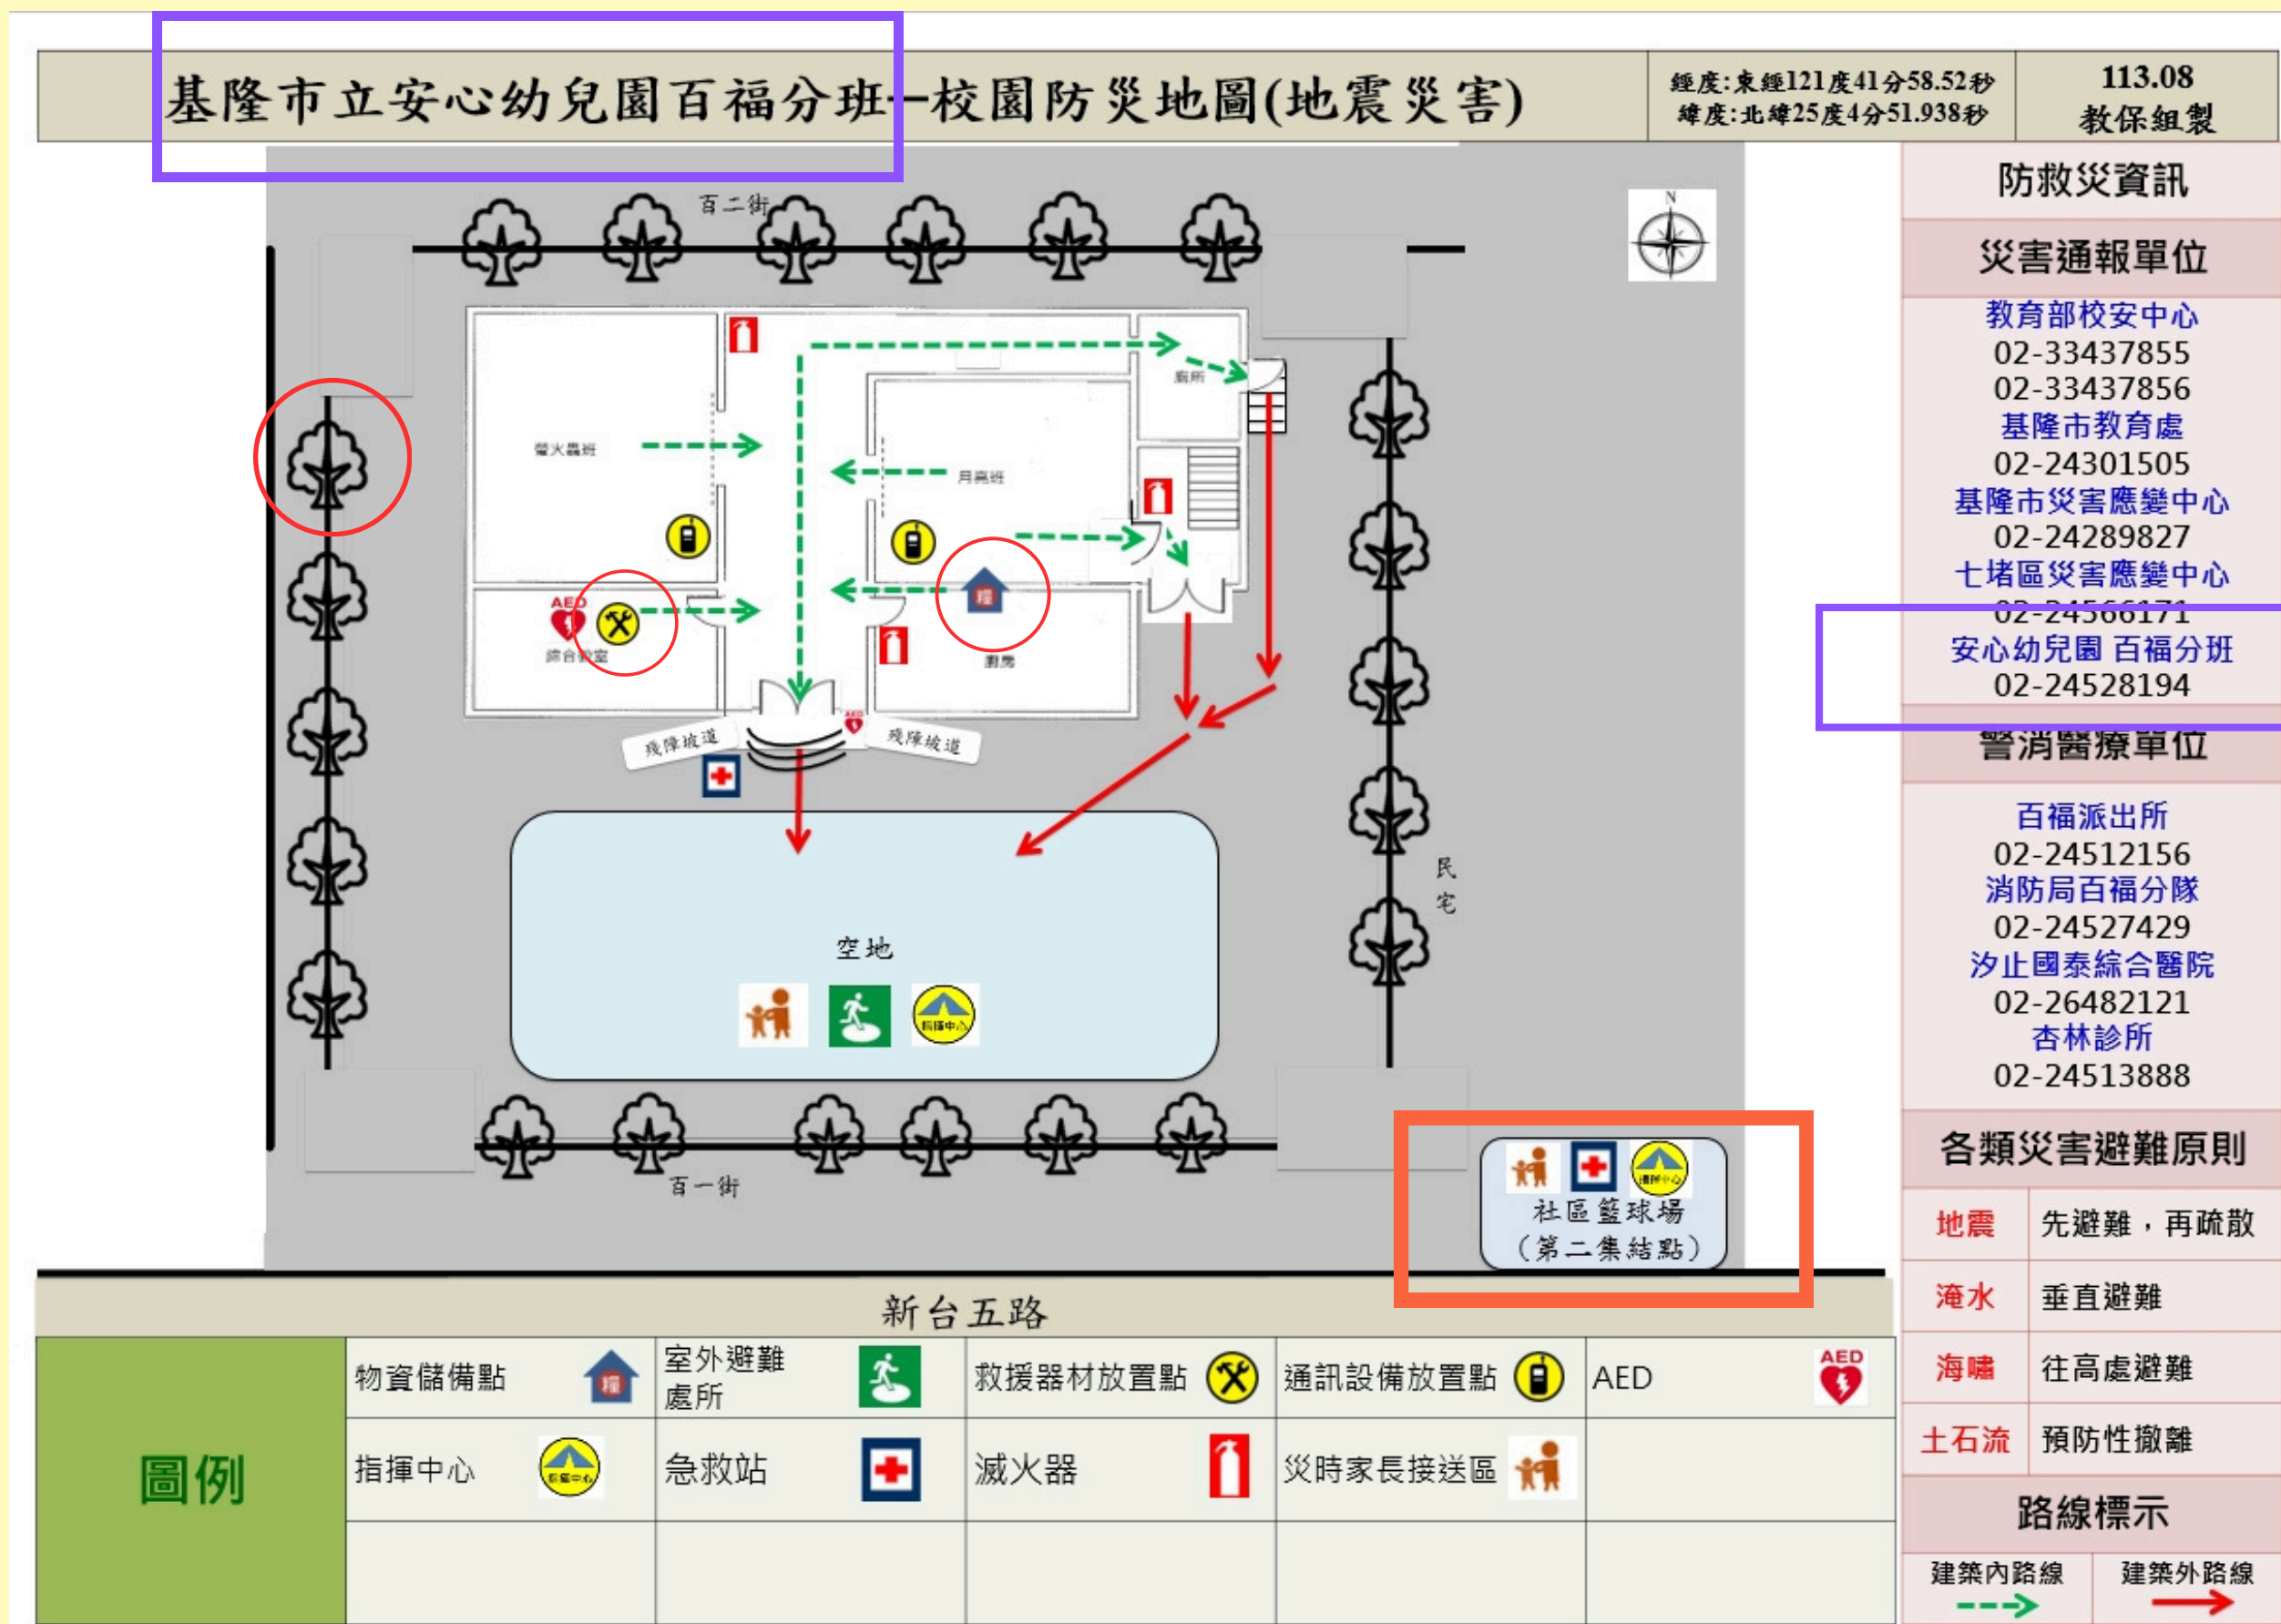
基隆市立安心幼兒園百福分班-校園防災地圖(地震災害)

經度:東經121度41分58.52秒
緯度:北緯25度4分51.938秒

113.08
教保組製

百二街

螢火蟲班

月亮班

廁所

AED

綜合教室

廚房

殘障坡道

AED

殘障坡道

空地

指揮中心

民宅

百一街

指揮中心

社區籃球場
(第二集結點)

新台五路

防救災資訊

災害通報單位

教育部校安中心
02-33437855
02-33437856
基隆市教育處
02-24301505
基隆市災害應變中心
02-24289827
七堵區災害應變中心
02-24566171
安心幼兒園 百福分班
02-24528194

警消醫療單位

百福派出所
02-24512156
消防局百福分隊
02-24527429
汐止國泰綜合醫院
02-26482121
杏林診所
02-24513888

各類災害避難原則

| 地震 | 先避難，再疏散 |
|---|---|
| 淹水 | 垂直避難 |
| 海嘯 | 往高處避難 |
| 土石流 | 預防性撤離 |

路線標示

建築內路線 建築外路線

| 圖例 | 物資儲備點 | 室外避難處所 | 救援器材放置點 | 通訊設備放置點 | AED |
|---|---|---|---|---|---|
| | 指揮中心 | 急救站 | 滅火器 | 災時家長接送區 | |

AED